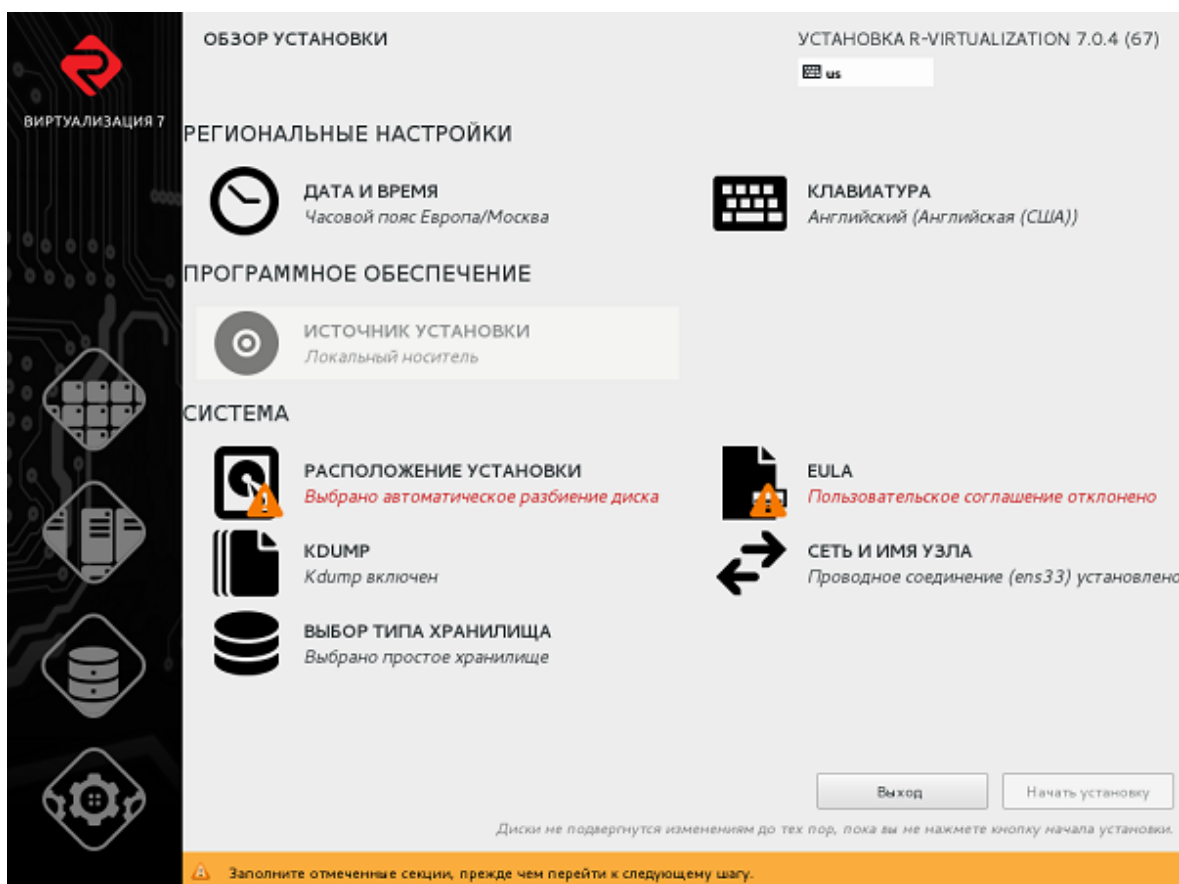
ВИРТУАЛИЗАЦИЯ 7

ОБЗОР УСТАНОВКИ

УСТАНОВКА R-VIRTUALIZATION 7.0.4 (67)

us

РЕГИОНАЛЬНЫЕ НАСТРОЙКИ

ДАТА И ВРЕМЯ
Часовой пояс Европа/Москва

КЛАВИАТУРА
Английский (Английская (США))

ПРОГРАММНОЕ ОБЕСПЕЧЕНИЕ

ИСТОЧНИК УСТАНОВКИ
Локальный носитель

СИСТЕМА

РАСПОЛОЖЕНИЕ УСТАНОВКИ
Выбрано автоматическое разбиение диска

EULA
Пользовательское соглашение отклонено

KDUMP
Kdump включен

СЕТЬ И ИМЯ УЗЛА
Проводное соединение (ens33) установлено

ВЫБОР ТИПА ХРАНИЛИЩА
Выбрано простое хранилище

Выход

Начать установку

Диски не подвергнутся изменениям до тех пор, пока вы не нажмете кнопку начала установки.

Заполните отмеченные секции, прежде чем перейти к следующему шагу.